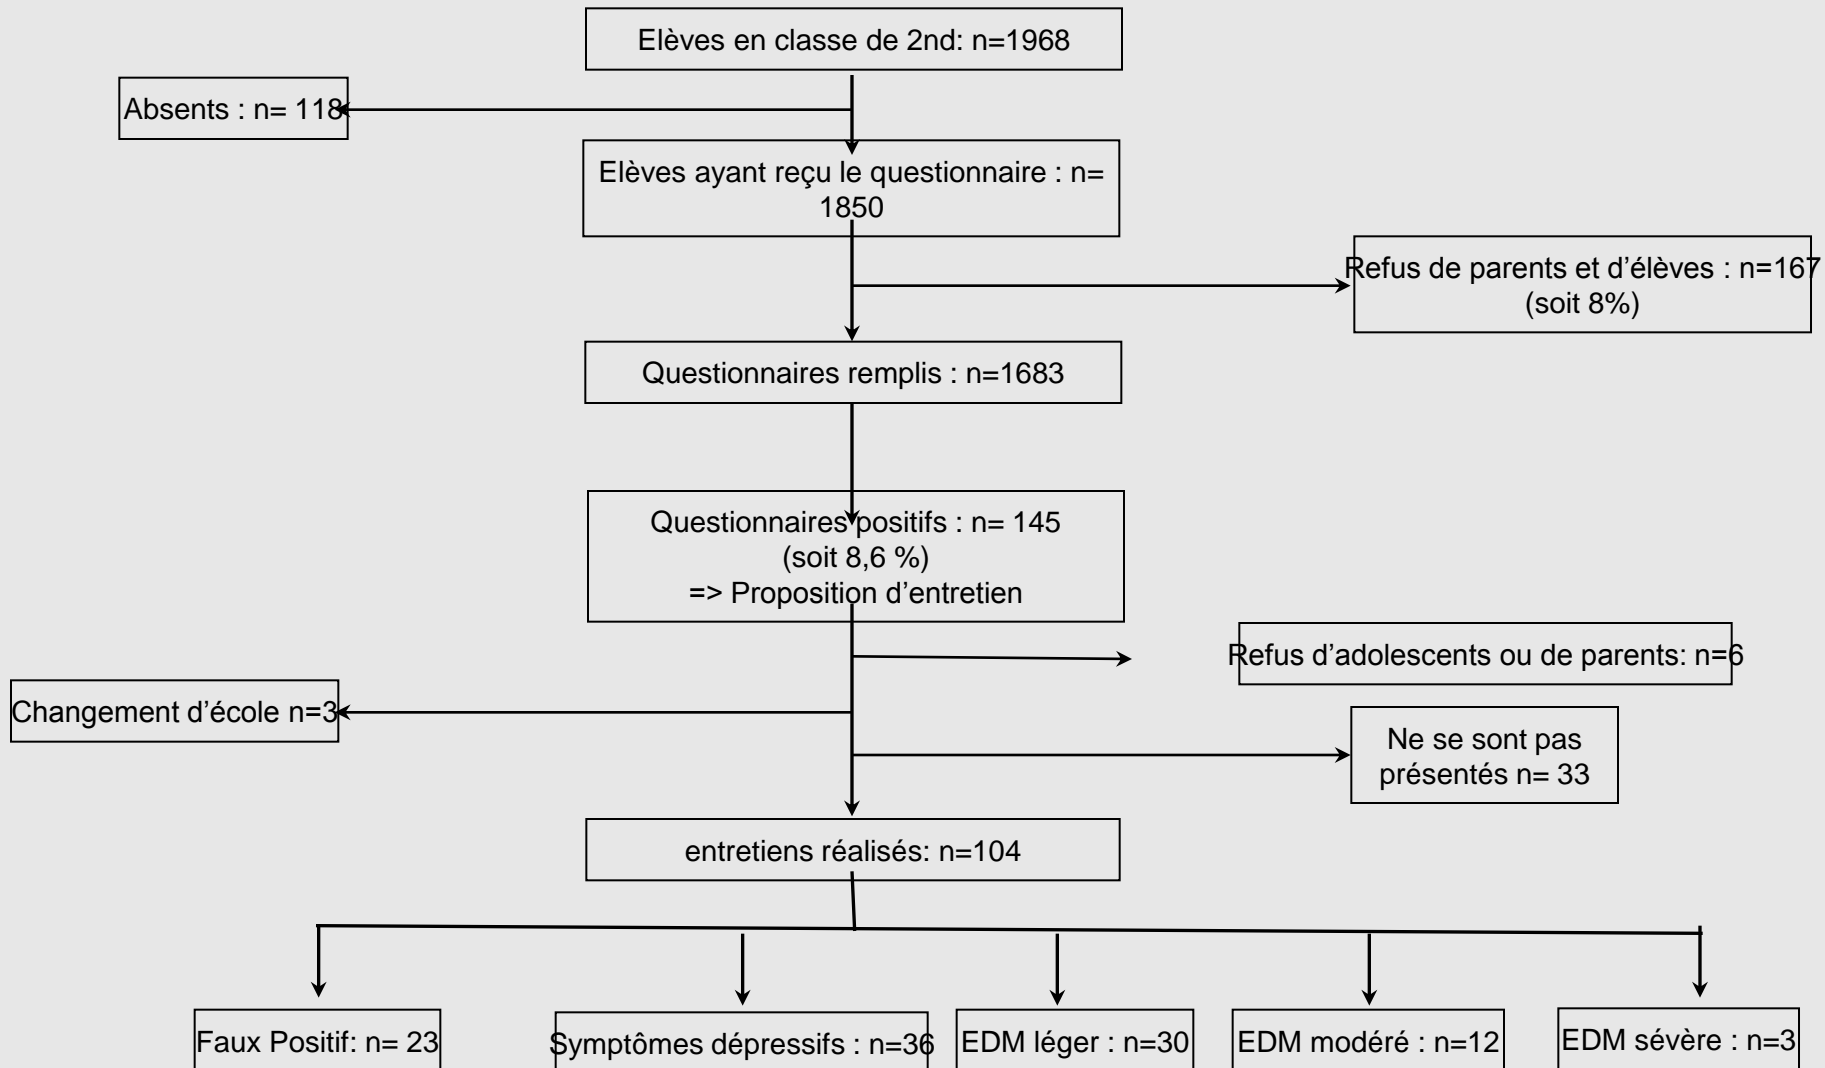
Elèves en classe de 2nd: n=1968

Absents : n= 118

Elèves ayant reçu le questionnaire : n= 1850

Refus de parents et d'élèves : n=167 (soit 8%)

Questionnaires remplis : n=1683

Questionnaires positifs : n= 145 (soit 8,6 %) => Proposition d'entretien

Refus d'adolescents ou de parents: n=6

Changement d'école n=3

Ne se sont pas présentés n= 33

entretiens réalisés: n=104

Faux Positif: n= 23

Symptômes dépressifs : n=36

EDM léger : n=30

EDM modéré : n=12

EDM sévère : n=3